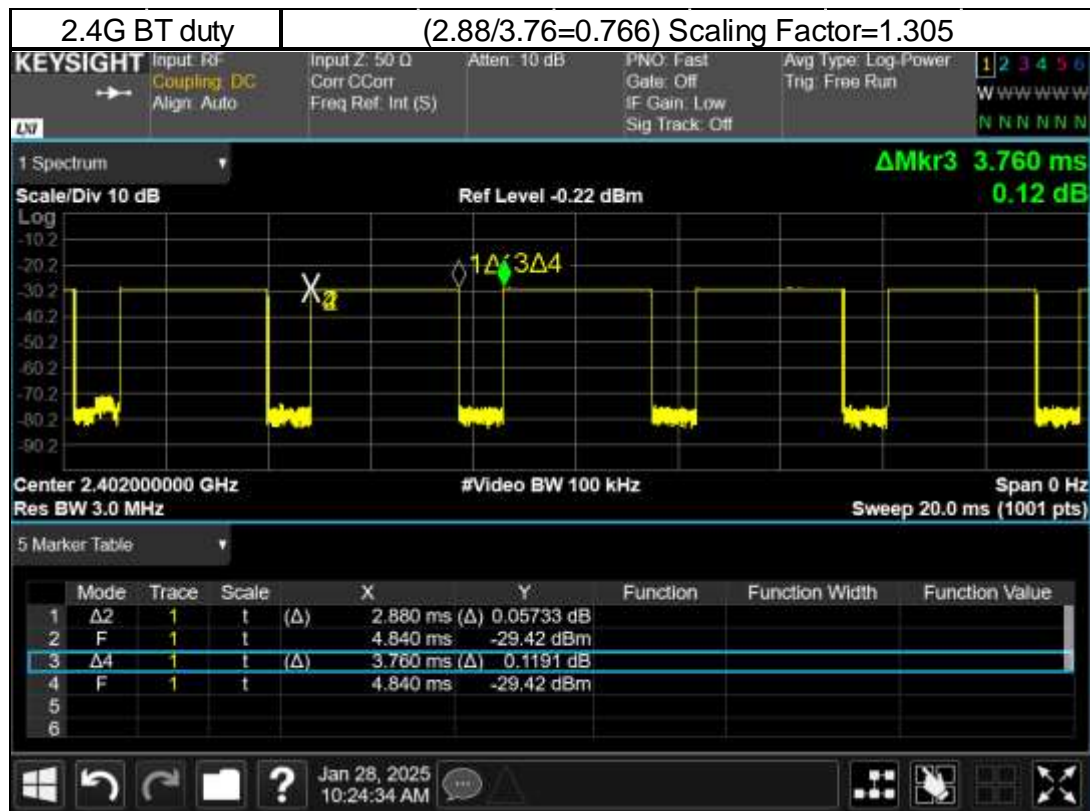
| 2.4G BT duty | (2.88/3.76=0.766) Scaling Factor=1.305 |
|---|---|

KEYSIGHT Input: RF Coupling: DC Align: Auto

Input Z: 50 Ω Corr CCorr Freq Ref: Int (S)

Atten: 10 dB

PNO: Fast Gate: Off IF Gain: Low Sig Track: Off

Avg Type: Log-Power Trig: Free Run

1 2 3 4 5 6
W WWWWW
N N N N N N

LXI

1 Spectrum

ΔMkr3 3.760 ms
0.12 dB

Scale/Div 10 dB

Ref Level -0.22 dBm

Log
-10.2
-20.2
-30.2
-40.2
-50.2
-60.2
-70.2
-80.2
-90.2

X2

1Δ 3Δ4

Center 2.402000000 GHz
Res BW 3.0 MHz

#Video BW 100 kHz

Span 0 Hz
Sweep 20.0 ms (1001 pts)

5 Marker Table

| | Mode | Trace | Scale | | X | | Y | Function | Function Width | Function Value |
|---|---|---|---|---|---|---|---|---|---|---|
| 1 | Δ2 | 1 | t | (Δ) | 2.880 ms | (Δ) | 0.05733 dB | | | |
| 2 | F | 1 | t | | 4.840 ms | | -29.42 dBm | | | |
| 3 | Δ4 | 1 | t | (Δ) | 3.760 ms | (Δ) | 0.1191 dB | | | |
| 4 | F | 1 | t | | 4.840 ms | | -29.42 dBm | | | |
| 5 | | | | | | | | | | |
| 6 | | | | | | | | | | |

Jan 28, 2025
10:24:34 AM